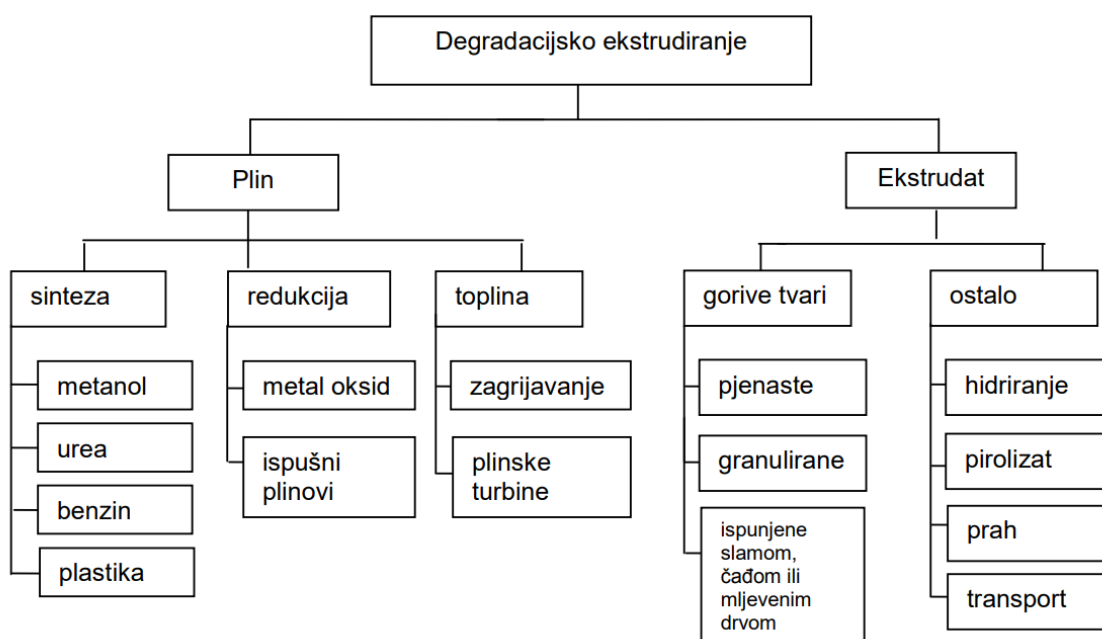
Degradacijsko ekstrudiranje

Plin

Ekstrudat

sinteza

metanol

urea

benzin

plastika

redukcija

metal oksid

ispušni plinovi

toplina

zagrijavanje

plinske turbine

gorive tvari

pjenaste

granulirane

ispunjene slamom, čađom ili mljevenim drvom

ostalo

hidriranje

pirolizat

prah

transport